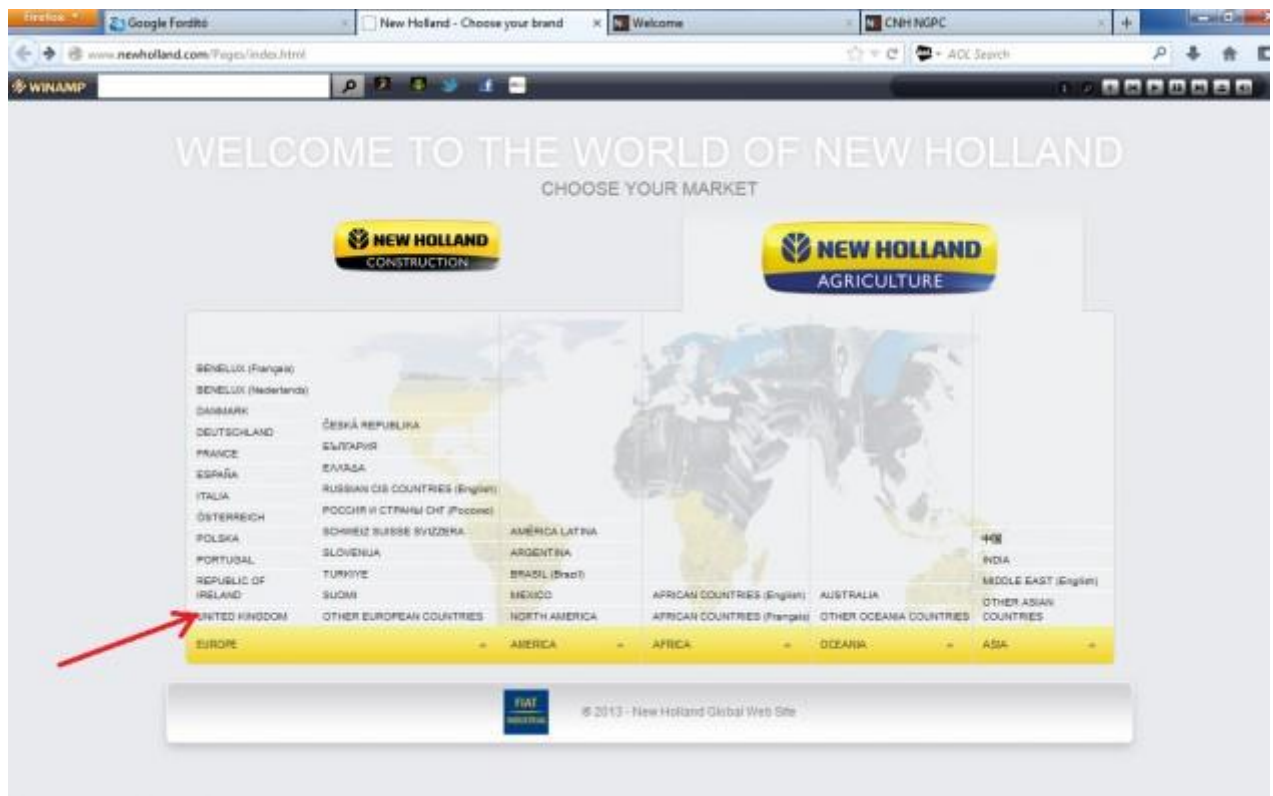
Firefox
Google Fordító
New Holland - Choose your brand
Welcome
CNH NGPC
www.newholland.com/Pages/index.html
AOL Search
WINAMP

WELCOME TO THE WORLD OF NEW HOLLAND
CHOOSE YOUR MARKET

NEW HOLLAND CONSTRUCTION
NEW HOLLAND AGRICULTURE

BENELUX (Français)
BENELUX (Nederlands)
DANMARK
DEUTSCHLAND
FRANCE
ESPAÑA
ITALIA
ÖSTERREICH
POLSKA
PORTUGAL
REPUBLIC OF IRELAND
UNITED KINGDOM

ČESKÁ REPUBLIKA
БЪЛГАРИЯ
ΕΛΛΑΔΑ
RUSSIAN CIS COUNTRIES (English)
РОССИЯ И СТРАНЫ СНГ (Россия)
SCHWEIZ SUISSE SVIZZERA
SLOVENIJA
TURKIYE
SUOMI
OTHER EUROPEAN COUNTRIES

AMÉRICA LATINA
ARGENTINA
BRASIL (Brasil)
MEXICO
NORTH AMERICA

AFRICAN COUNTRIES (English)
AFRICAN COUNTRIES (Français)

AUSTRALIA
OTHER OCEANIA COUNTRIES

中国
INDIA
MIDDLE EAST (English)
OTHER ASIAN COUNTRIES

EUROPE
AMERICA
AFRICA
OCEANIA
ASIA

FIAT INDUSTRIAL
© 2013 - New Holland Global Web Site